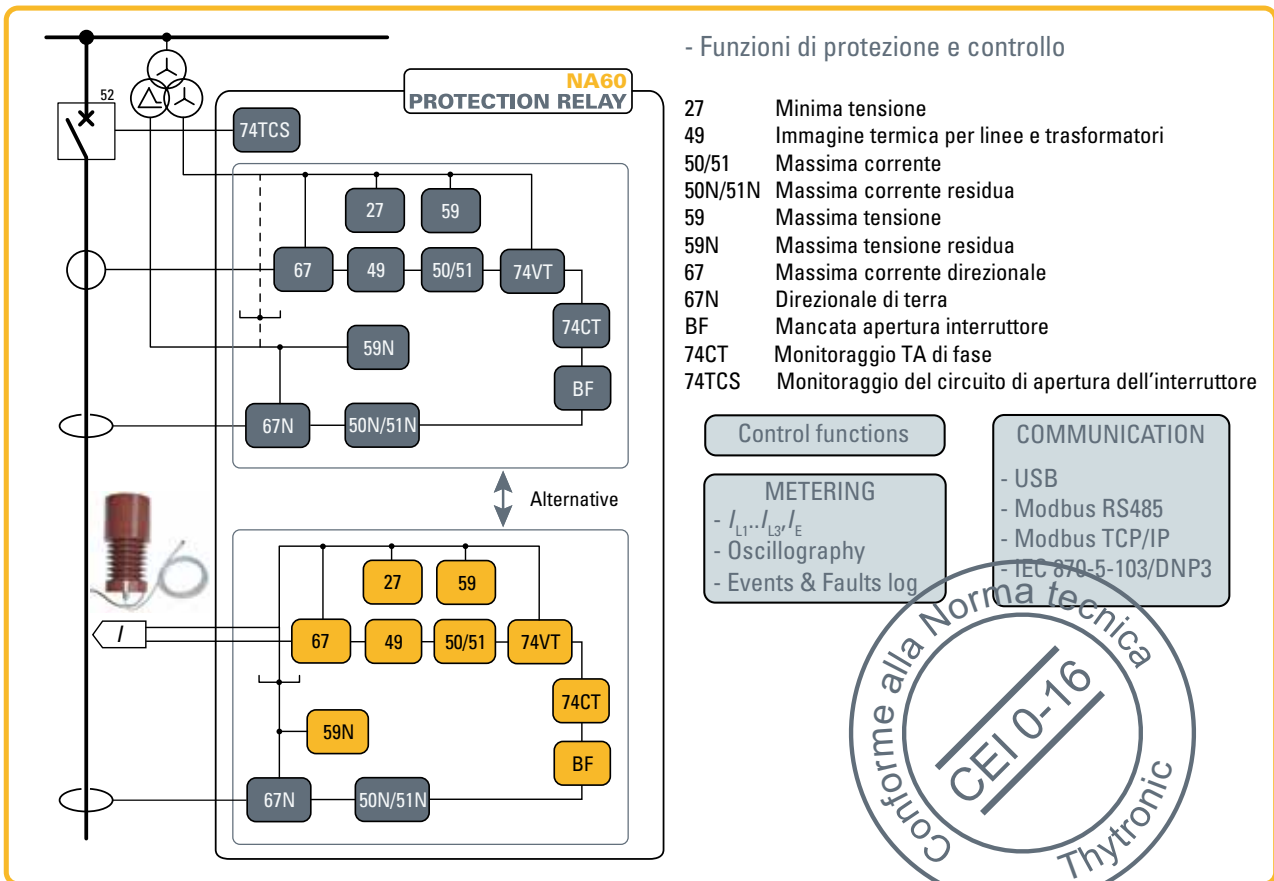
52

NA60
PROTECTION RELAY

74TCS

27 59

67 49 50/51 74VT

74CT

59N

BF

67N 50N/51N

Alternative

27 59

$I$

67 49 50/51 74VT

74CT

59N

BF

67N 50N/51N

- Funzioni di protezione e controllo

27 Minima tensione
49 Immagine termica per linee e trasformatori
50/51 Massima corrente
50N/51N Massima corrente residua
59 Massima tensione
59N Massima tensione residua
67 Massima corrente direzionale
67N Direzionale di terra
BF Mancata apertura interruttore
74CT Monitoraggio TA di fase
74TCS Monitoraggio del circuito di apertura dell'interruttore

Control functions

METERING
- $I_{L1}..I_{L3}, I_E$
- Oscillography
- Events & Faults log

COMMUNICATION
- USB
- Modbus RS485
- Modbus TCP/IP
- IEC 870-5-103/DNP3

Conforme alla Norma tecnica
CEI 0-16
Thytronic